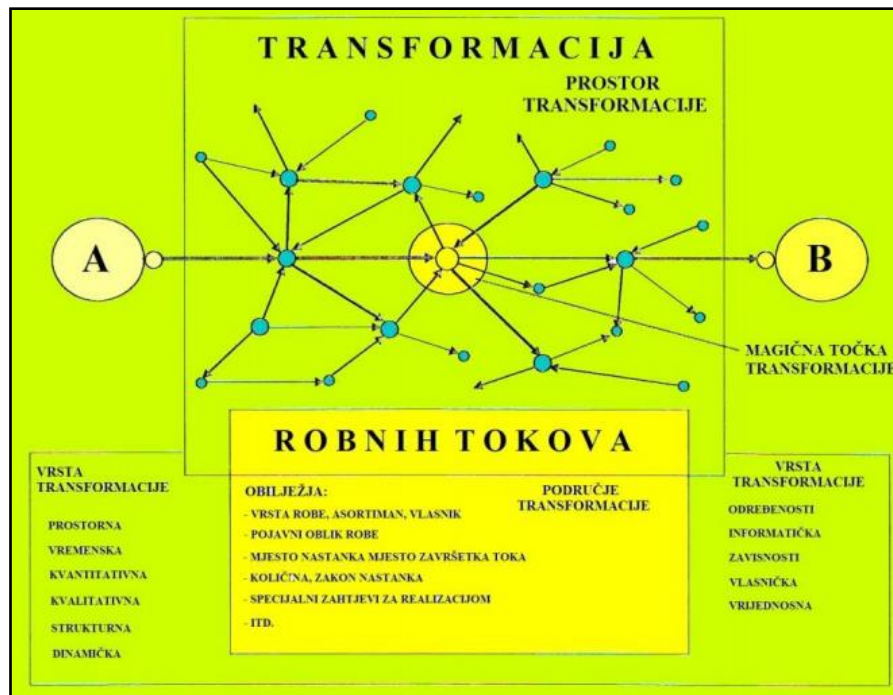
TRANSFORMACIJA

PROSTOR TRANSFORMACIJE

A

B

MAGIČNA TOČKA TRANSFORMACIJE

ROBNIH TOKOVA

VRSTA TRANSFORMACIJE

PROSTORNA

VREMENSKA

KVANTITATIVNA

KVALITATIVNA

STRUKTURNA

DINAMIČKA

OBILJEŽJA:

- VRSTA ROBE, ASORTIMAN, VLASNIK

- POJAVNI OBLIK ROBE

- MJESTO NASTANKA MJESTO ZAVRŠETKA TOKA

- KOLIČINA, ZAKON NASTANKA

- SPECIJALNI ZAHTJEVI ZA REALIZACIJOM

- ITD.

PODRUČJE TRANSFORMACIJE

VRSTA TRANSFORMACIJE

ODREĐENOSTI

INFORMATIČKA

ZAVISNOSTI

VLASNIČKA

VRIJEDNOSNA